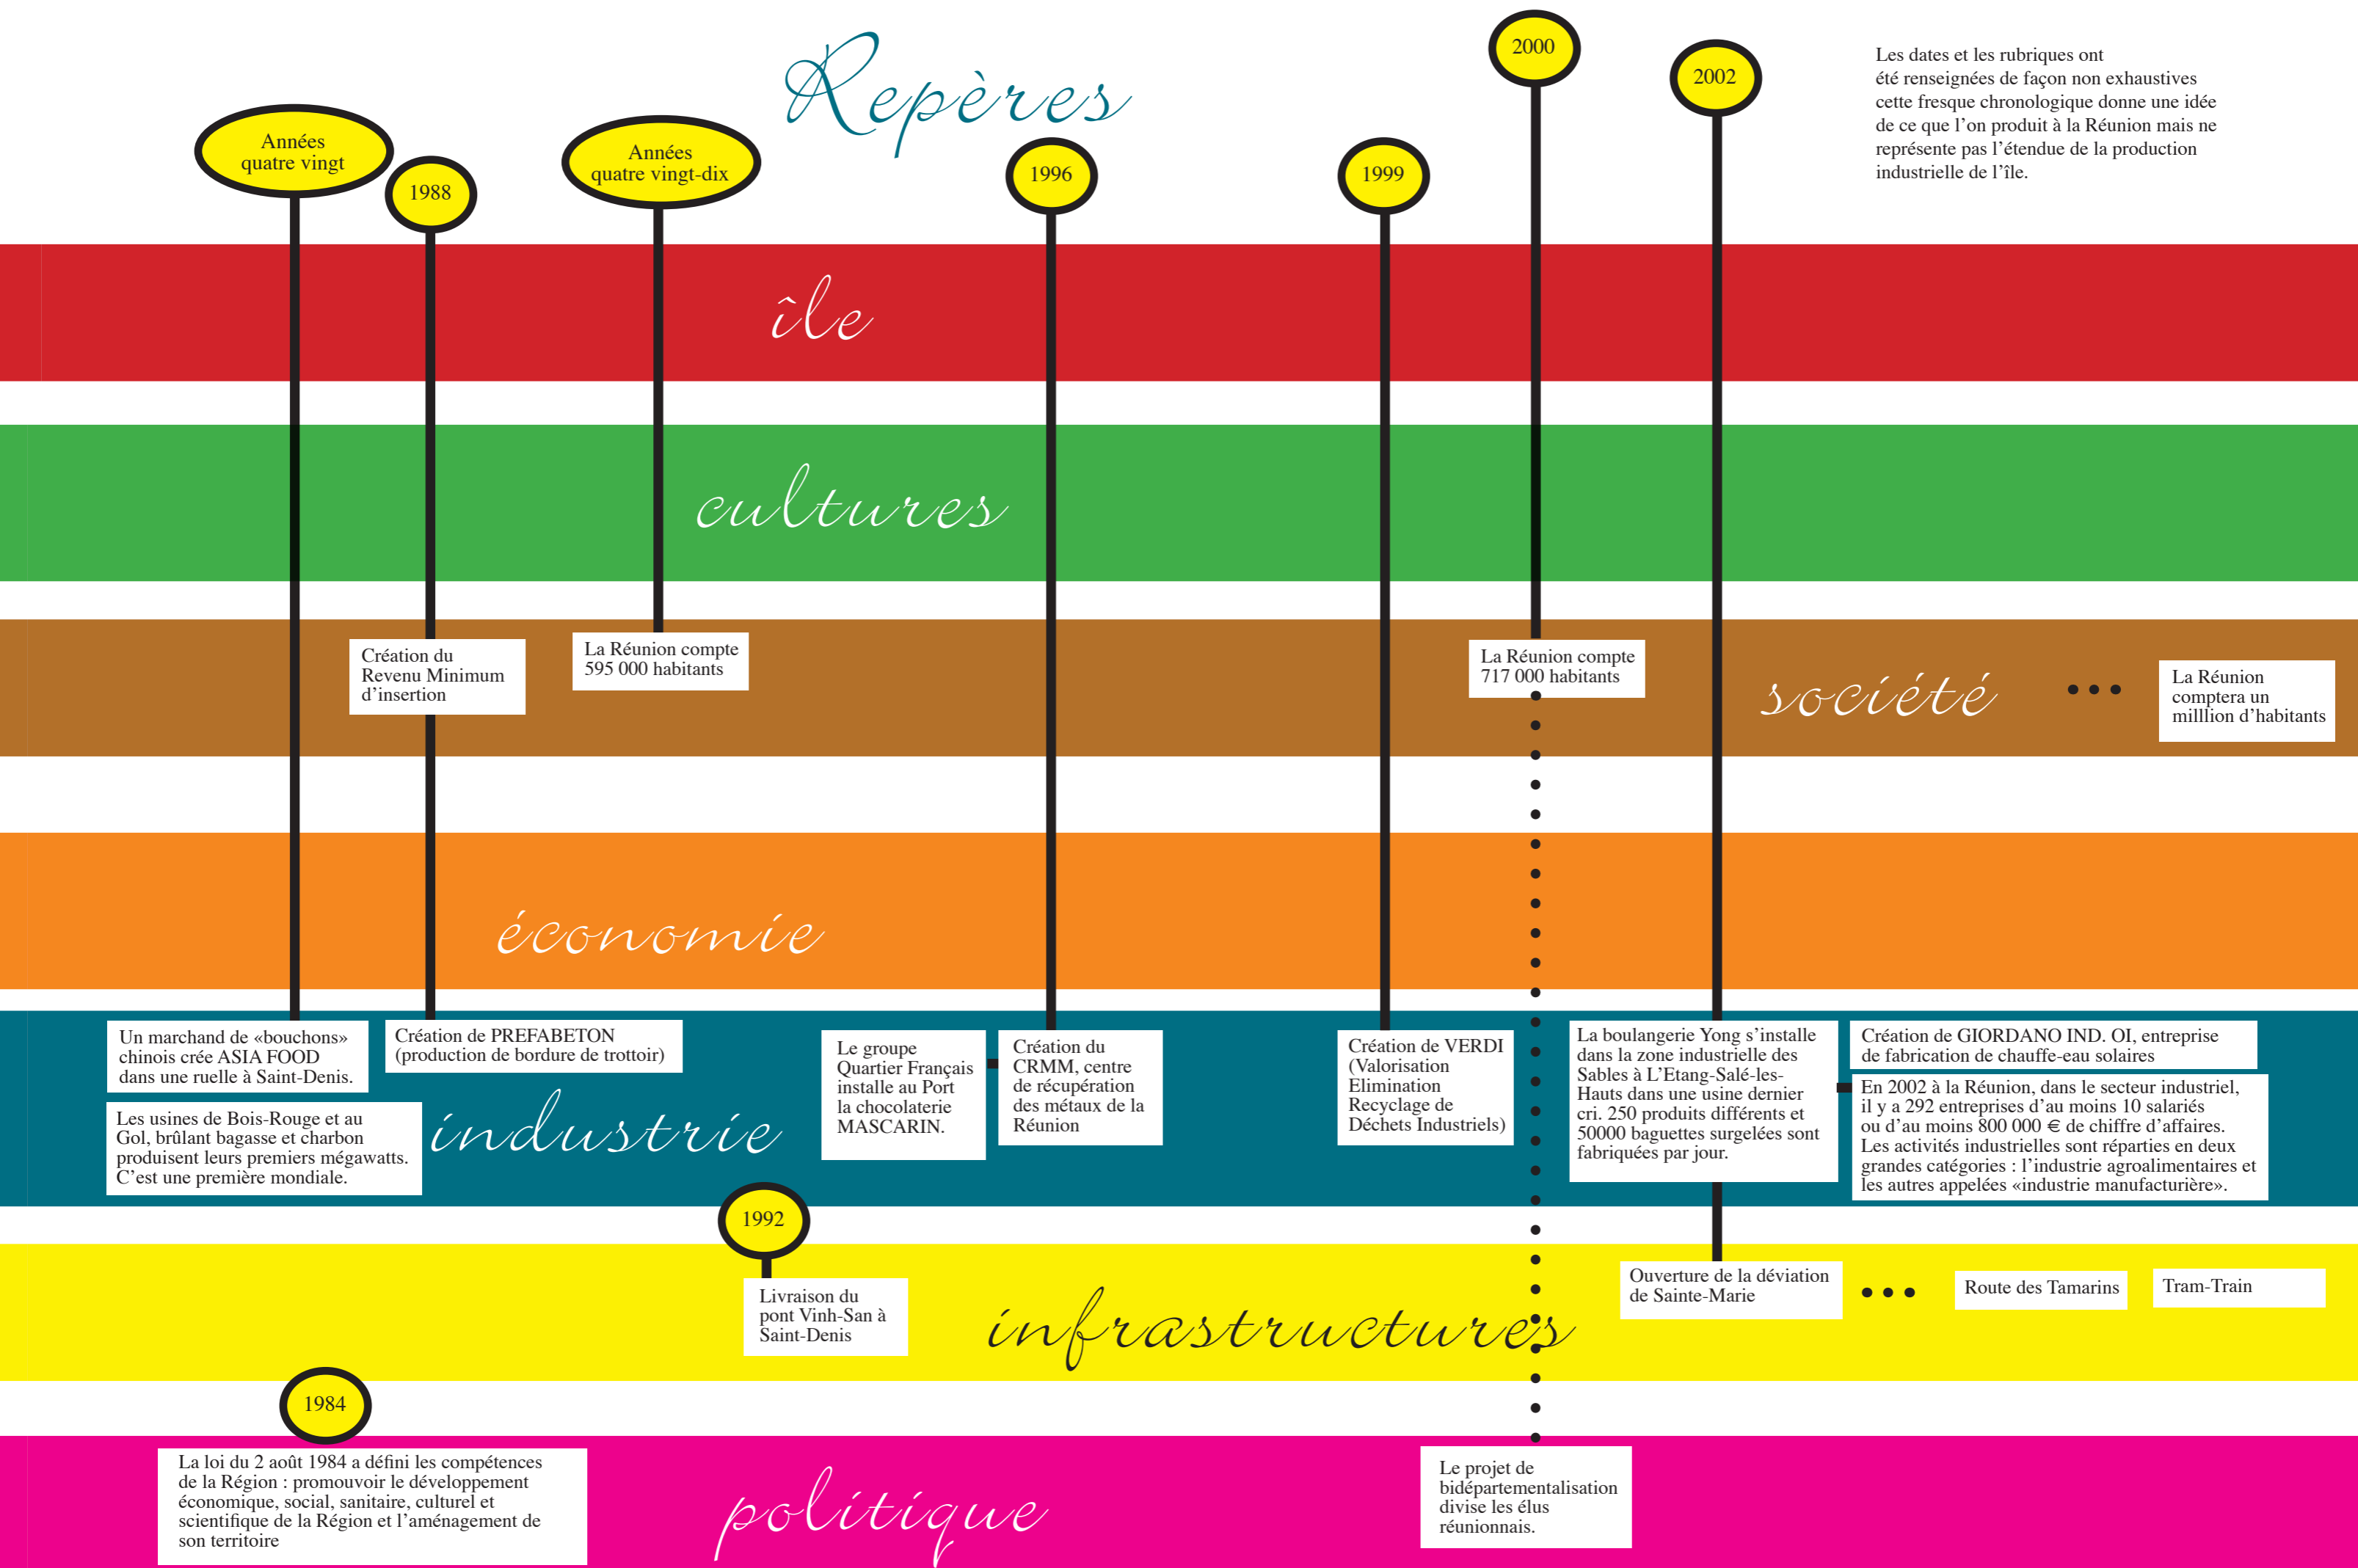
Repères

Les dates et les rubriques ont été renseignées de façon non exhaustives cette fresque chronologique donne une idée de ce que l'on produit à la Réunion mais ne représente pas l'étendue de la production industrielle de l'île.

Années quatre vingt

1988

Années quatre vingt-dix

1996

1999

2000

2002

île

cultures

Création du Revenu Minimum d'insertion

La Réunion compte 595 000 habitants

La Réunion compte 717 000 habitants

société

...

La Réunion comptera un milllion d'habitants

économie

Un marchand de «bouchons» chinois crée ASIA FOOD dans une ruelle à Saint-Denis.

Création de PREFABETON (production de bordure de trottoir)

Le groupe Quartier Français installe au Port la chocolaterie MASCARIN.

Création du CRMM, centre de récupération des métaux de la Réunion

Création de VERDI (Valorisation Elimination Recyclage de Déchets Industriels)

La boulangerie Yong s'installe dans la zone industrielle des Sables à L'Etang-Salé-les-Hauts dans une usine dernier cri. 250 produits différents et 50000 baguettes surgelées sont fabriquées par jour.

Création de GIORDANO IND. OI, entreprise de fabrication de chauffe-eau solaires

En 2002 à la Réunion, dans le secteur industriel, il y a 292 entreprises d'au moins 10 salariés ou d'au moins 800 000 € de chiffre d'affaires. Les activités industrielles sont réparties en deux grandes catégories : l'industrie agroalimentaires et les autres appelées «industrie manufacturière».

Les usines de Bois-Rouge et au Gol, brûlant bagasse et charbon produisent leurs premiers mégawatts. C'est une première mondiale.

industrie

1992

Livraison du pont Vinh-San à Saint-Denis

infrastructures

Ouverture de la déviation de Sainte-Marie

...

Route des Tamarins

Tram-Train

1984

La loi du 2 août 1984 a défini les compétences de la Région : promouvoir le développement économique, social, sanitaire, culturel et scientifique de la Région et l'aménagement de son territoire

politique

Le projet de bidépartementalisation divise les élus réunionnais.